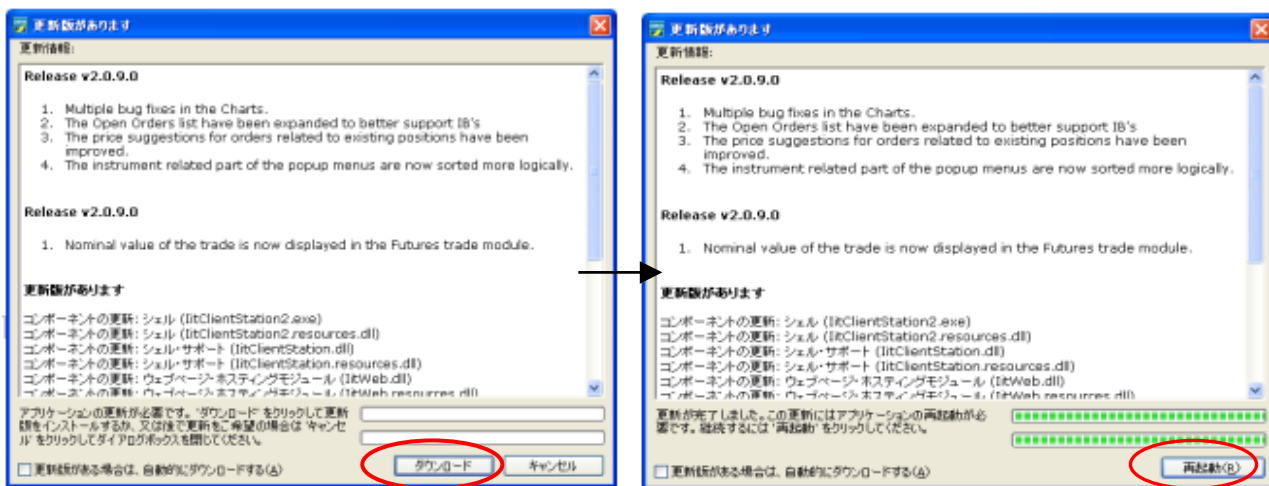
更新版があります

更新情報:

Release v2.0.9.0

1. Multiple bug fixes in the Charts.
2. The Open Orders list have been expanded to better support IB's
3. The price suggestions for orders related to existing positions have been improved.
4. The instrument related part of the popup menus are now sorted more logically.

Release v2.0.9.0

1. Nominal value of the trade is now displayed in the Futures trade module.

更新版があります

コンポーネントの更新: シェル (IitClientStation2.exe)
コンポーネントの更新: シェル (IitClientStation2.resources.dll)
コンポーネントの更新: シェル・サポート (IitClientStation.dll)
コンポーネントの更新: シェル・サポート (IitClientStation.resources.dll)
コンポーネントの更新: ウェブページ・ホスティングモジュール (IitWeb.dll)
コンポーネントの更新: ウェブページ・ホスティングモジュール (IitWeb.resources.dll)

アプリケーションの更新が必要です。"ダウンロード"をクリックして更新版をインストールするか、又は後で更新をご希望の場合は"キャンセル"をクリックしてダイアログボックスを閉じてください。

更新版がある場合は、自動的にダウンロードする(A)

ダウンロード

キャンセル

更新版があります

更新情報:

Release v2.0.9.0

1. Multiple bug fixes in the Charts.
2. The Open Orders list have been expanded to better support IB's
3. The price suggestions for orders related to existing positions have been improved.
4. The instrument related part of the popup menus are now sorted more logically.

Release v2.0.9.0

1. Nominal value of the trade is now displayed in the Futures trade module.

更新版があります

コンポーネントの更新: シェル (IitClientStation2.exe)
コンポーネントの更新: シェル (IitClientStation2.resources.dll)
コンポーネントの更新: シェル・サポート (IitClientStation.dll)
コンポーネントの更新: シェル・サポート (IitClientStation.resources.dll)
コンポーネントの更新: ウェブページ・ホスティングモジュール (IitWeb.dll)
コンポーネントの更新: ウェブページ・ホスティングモジュール (IitWeb.resources.dll)

更新が完了しました。この更新にはアプリケーションの再起動が必要です。継続するには"再起動"をクリックしてください。

更新版がある場合は、自動的にダウンロードする(A)

再起動(R)